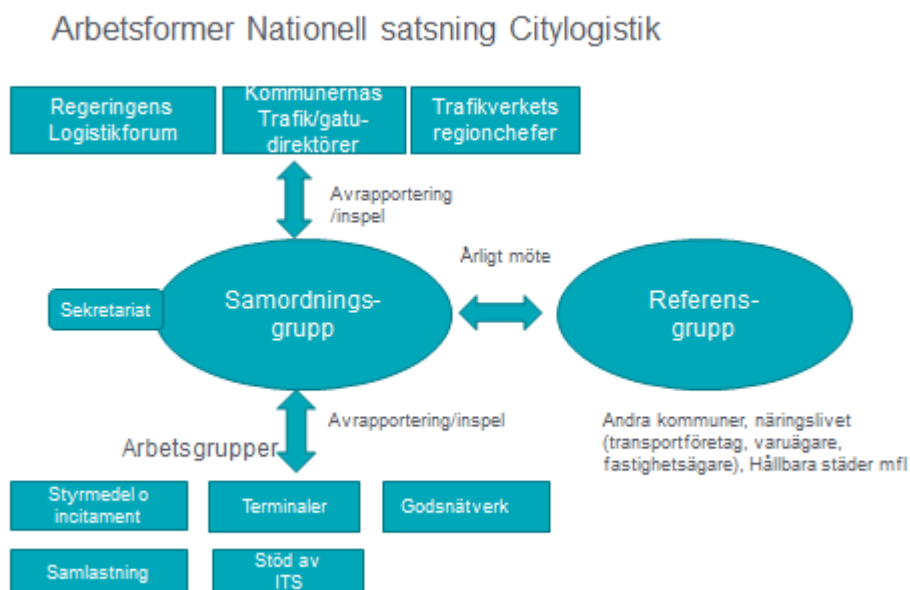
Arbetsformer Nationell satsning Citylogistik

Regeringens Logistikforum

Kommunernas Trafik/gatudirektörer

Trafikverkets regionchefer

Avrapportering /inspel

Årligt möte

Sekretariat

Samordningsgrupp

Referensgrupp

Avrapportering/inspel

Andra kommuner, näringslivet (transportföretag, varuägare, fastighetsägare), Hållbara städer mfl

Arbetsgrupper

Styrmedel o incitament

Terminaler

Godsnätverk

Samlastning

Stöd av ITS